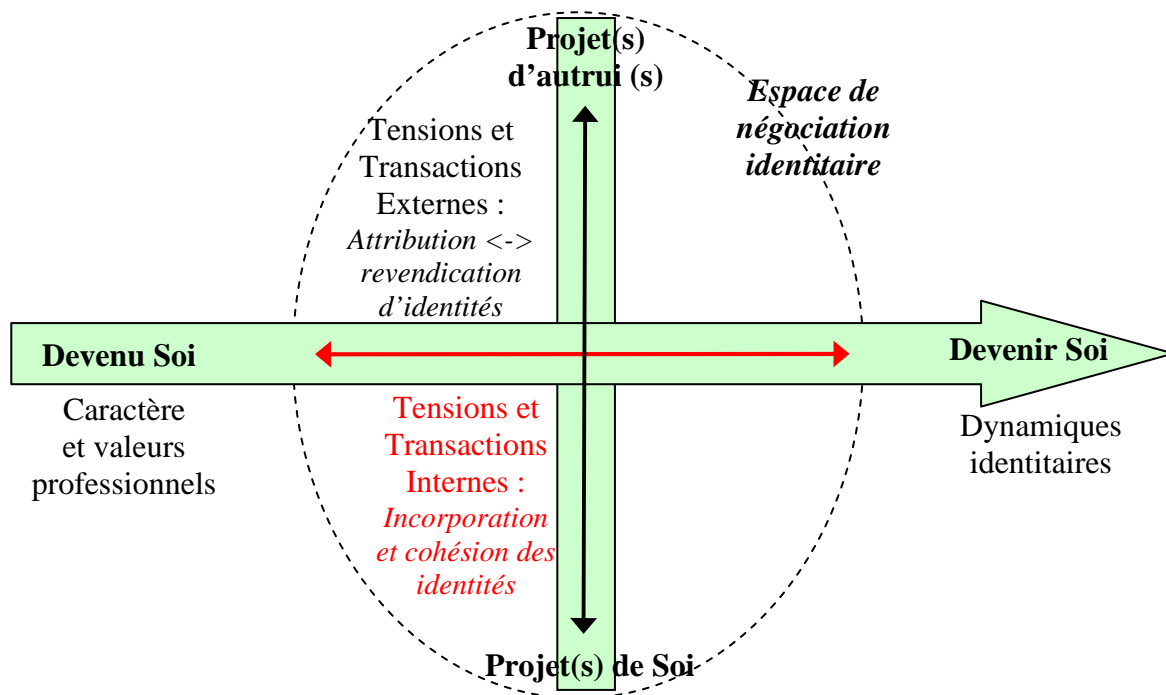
Projet(s) d'autrui (s)

Espace de négociation identitaire

Tensions et Transactions Externes : *Attribution <-> revendication d'identités*

Devenu Soi

Devenir Soi

Caractère et valeurs professionnels

Tensions et Transactions Internes : *Incorporation et cohésion des identités*

Dynamiques identitaires

Projet(s) de Soi